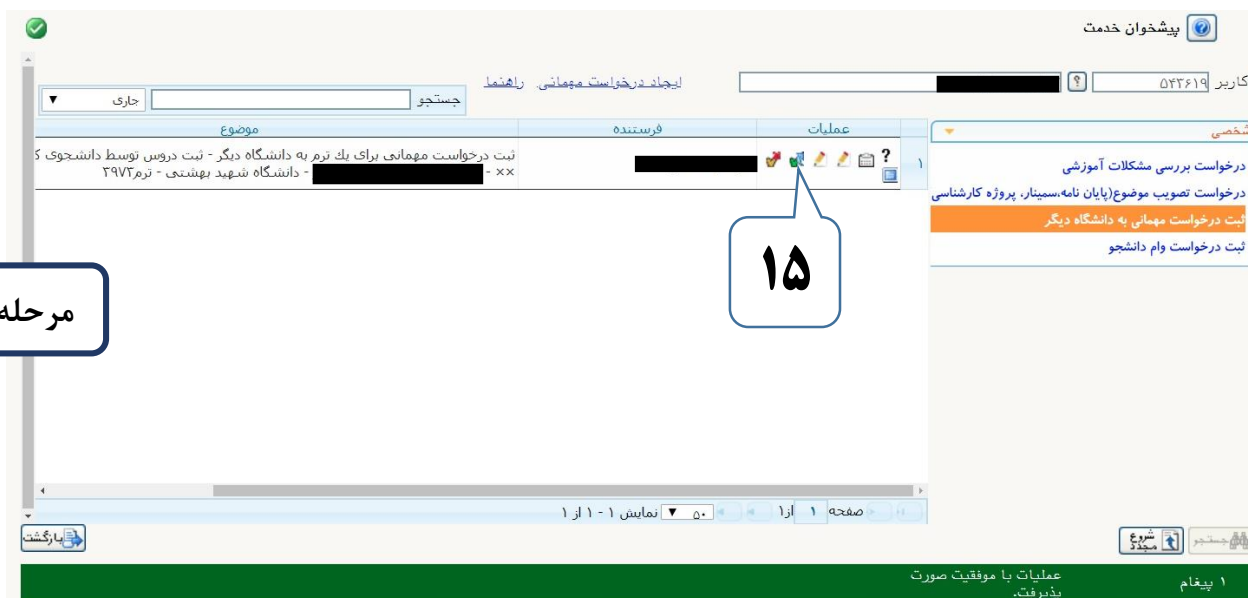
پیشخوان خدمت

کاربر ۵۴۳۶۱۹

ایجاد درخواست مهمانی راهنما

جستجو

جاری

شخصی

درخواست بررسی مشکلات آموزشی

درخواست تصویب موضوع(پایان نامه،سمینار، پروژه کارشناسی

ثبت درخواست مهمانی به دانشگاه دیگر

ثبت درخواست وام دانشجو

| | عملیات | فرستنده | موضوع |
|---|---|---|---|
| ۱ | ? | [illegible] | ثبت درخواست مهمانی برای یک ترم به دانشگاه دیگر - ثبت دروس توسط دانشجوی ک ×× - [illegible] - دانشگاه شهید بهشتی - ترم۳۹۷۲ |

۱۵

مرحله

صفحه ۱ از۱ ۵۰ نمایش ۱ - ۱ از ۱

بازگشت

جستجو شروع مجدد

۱ پیغام

عملیات با موفقیت صورت پذیرفت.